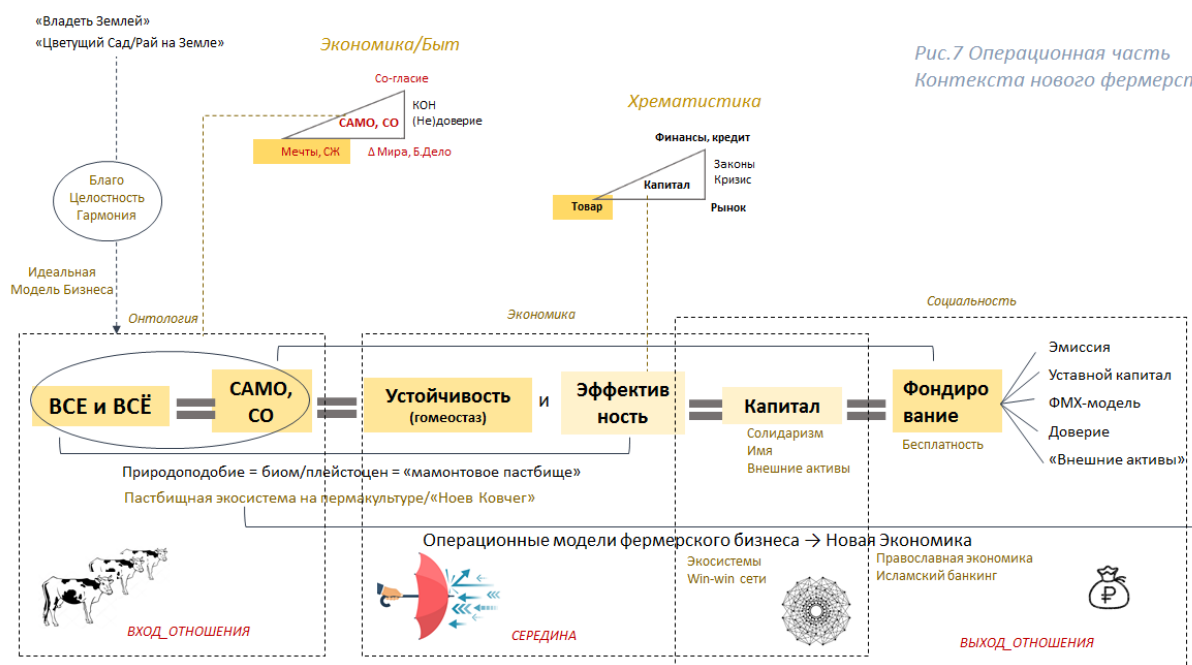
«Владеть Землей»
«Цветущий Сад/Рай на Земле»

Экономика/Быт

Рис.7 Операционная часть
Контекста нового фермерсп

Со-гласие
КОН
(Не)доверие
САМО, СО
Мечты, СЖ
Δ Мира, Б.Дело

Хрематистика

Финансы, кредит
Законы
Кризис
Капитал
Товар
Рынок

Благо
Целостность
Гармония

Идеальная
Модель Бизнеса

Онтология

Экономика

Социальность

ВСЕ и ВСЁ
САМО, СО
Устойчивость (гомеостаз)
и
Эффектив ность
Капитал
Солидаризм
Имя
Внешние активы
Фондиро вание
Бесплатность

Эмиссия
Уставной капитал
ФМХ-модель
Доверие
«Внешние активы»

Природоподобие = биом/плейстоцен = «мамонтовое пастбище»
Пастбищная экосистема на пермакультуре/«Ноев Ковчег»

Операционные модели фермерского бизнеса → Новая Экономика

Экосистемы
Win-win сети

Православная экономика
Исламский банкинг

ВХОД_ОТНОШЕНИЯ
СЕРЕДИНА
ВЫХОД_ОТНОШЕНИЯ